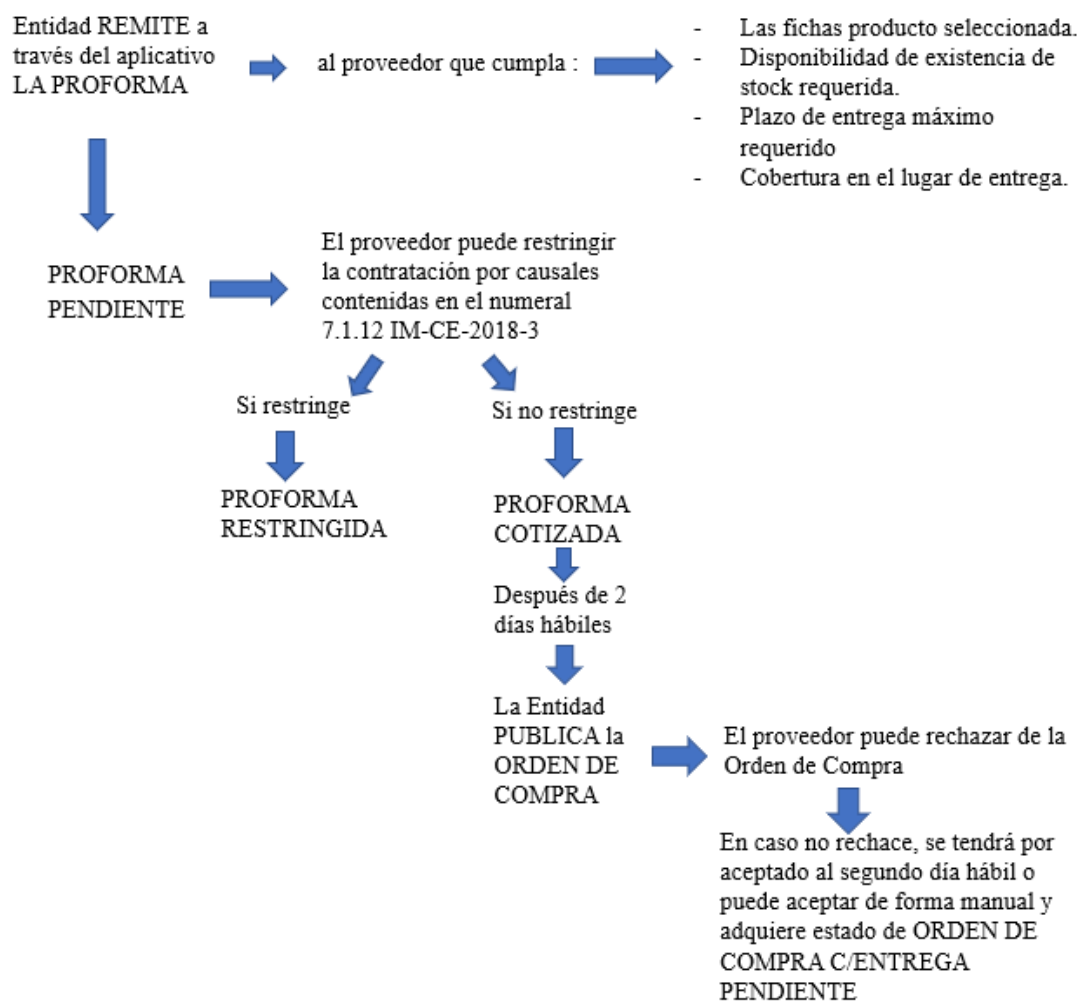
Entidad REMITE a través del aplicativo LA PROFORMA

al proveedor que cumpla :

- Las fichas producto seleccionada.
- Disponibilidad de existencia de stock requerida.
- Plazo de entrega máximo requerido
- Cobertura en el lugar de entrega.

PROFORMA PENDIENTE

El proveedor puede restringir la contratación por causales contenidas en el numeral 7.1.12 IM-CE-2018-3

Si restringe

PROFORMA RESTRINGIDA

Si no restringe

PROFORMA COTIZADA

Después de 2 días hábiles

La Entidad PUBLICA la ORDEN DE COMPRA

El proveedor puede rechazar de la Orden de Compra

En caso no rechace, se tendrá por aceptado al segundo día hábil o puede aceptar de forma manual y adquiere estado de ORDEN DE COMPRA C/ENTREGA PENDIENTE